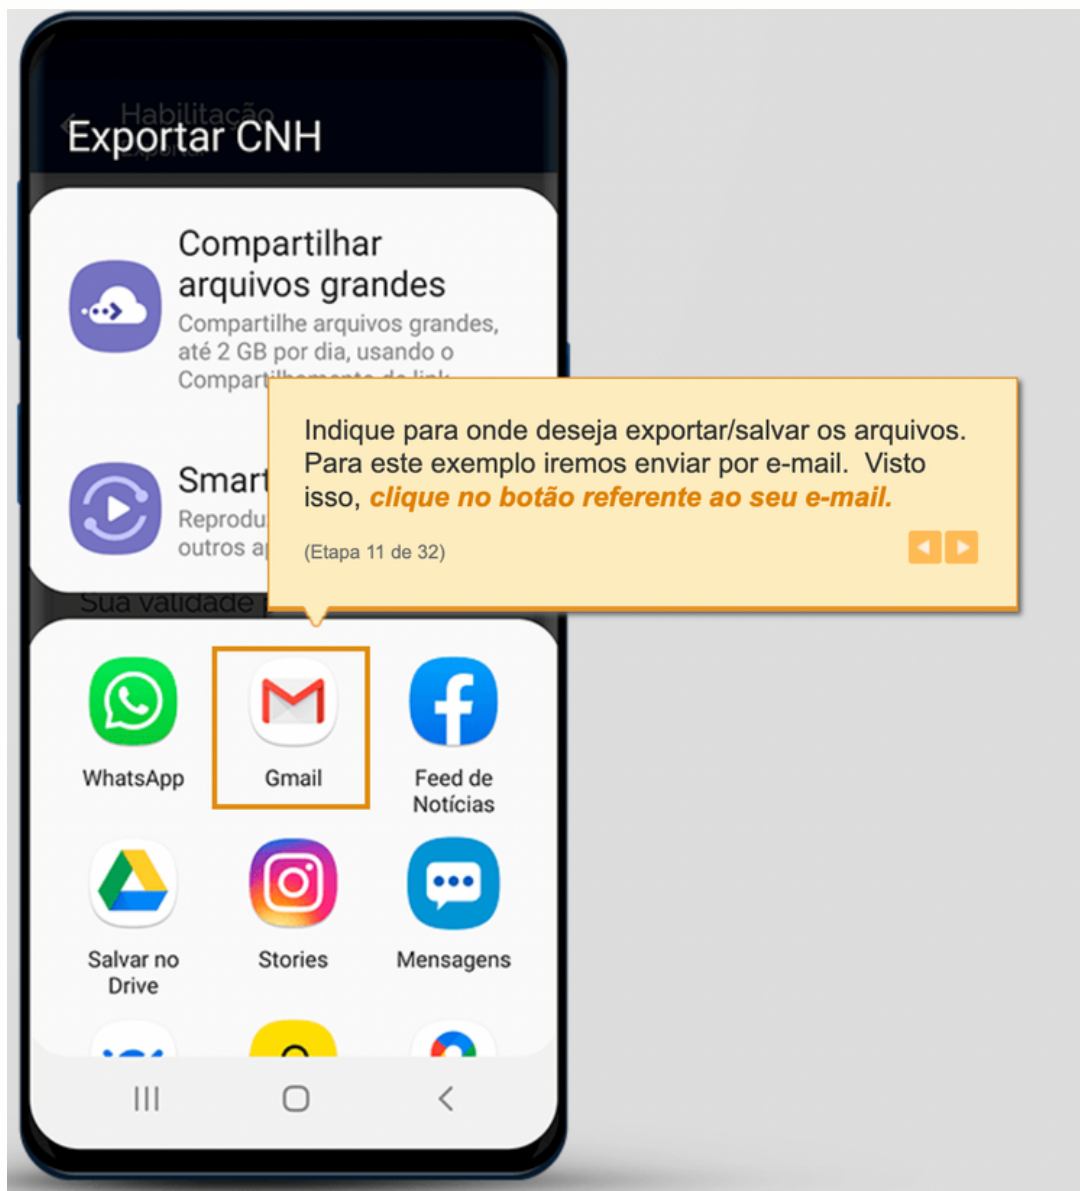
Exportar CNH

Compartilhar arquivos grandes
Compartilhe arquivos grandes, até 2 GB por dia, usando o Compart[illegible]

Smart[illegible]
Reprodu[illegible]
outros a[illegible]

Indique para onde deseja exportar/salvar os arquivos. Para este exemplo iremos enviar por e-mail. Visto isso, ***clique no botão referente ao seu e-mail.***

(Etapa 11 de 32)

Sua validade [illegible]

WhatsApp
Gmail
Feed de Notícias
Salvar no Drive
Stories
Mensagens